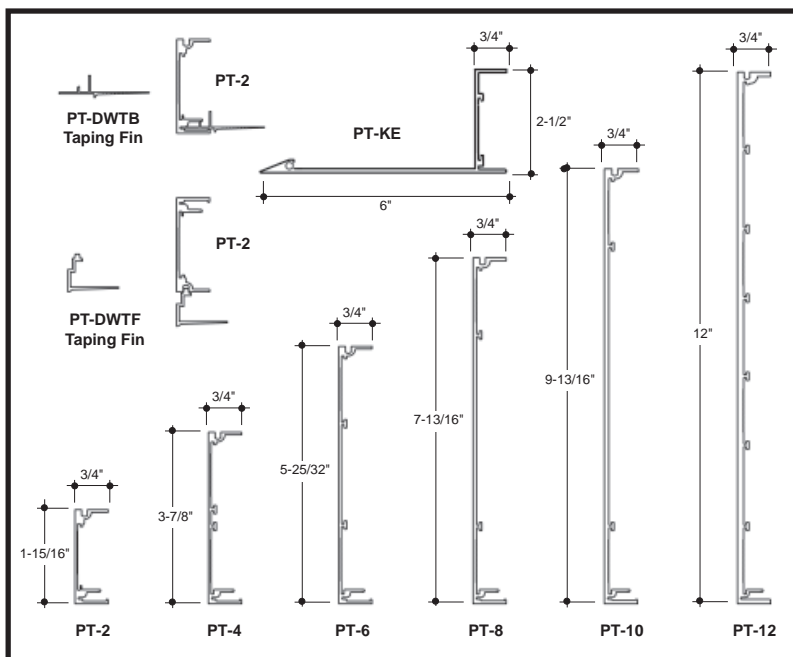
PT-DWTB
Taping Fin

PT-2

3/4"

PT-KE

2-1/2"

6"

PT-2

PT-DWTF
Taping Fin

3/4"

3/4"

3/4"

3/4"

3/4"

3/4"

1-15/16"

3-7/8"

5-25/32"

7-13/16"

9-13/16"

12"

PT-2

PT-4

PT-6

PT-8

PT-10

PT-12